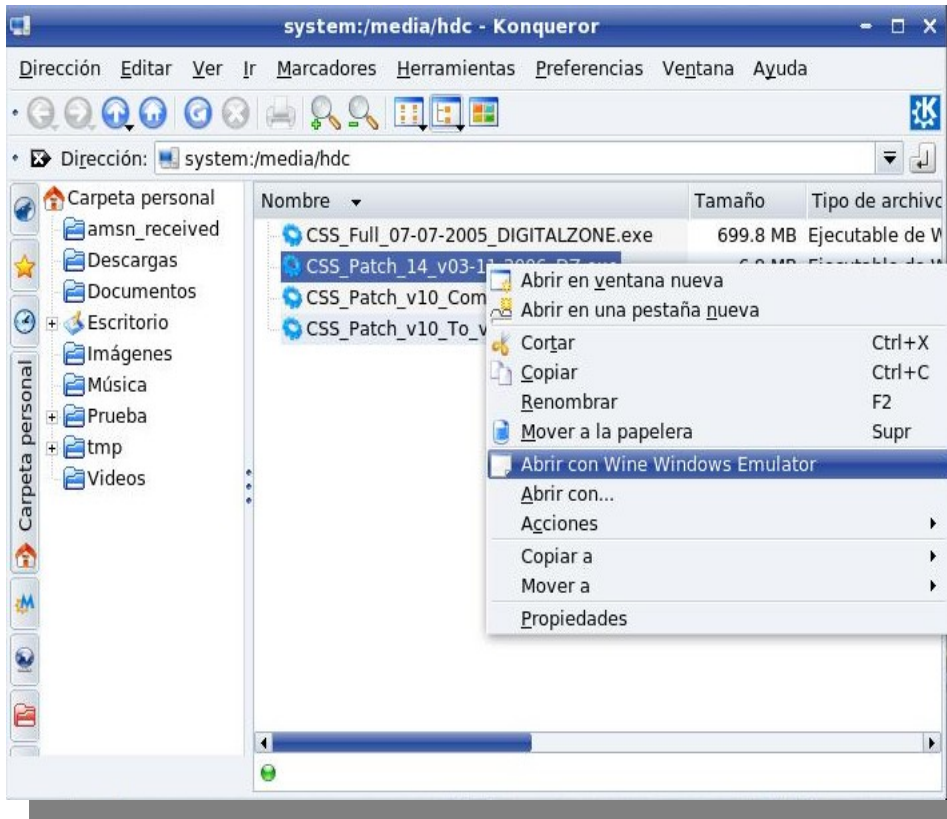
system:/media/hdc - Konqueror

Dirección Editar Ver Ir Marcadores Herramientas Preferencias Ventana Ayuda

Dirección: system:/media/hdc

Carpeta personal
amsn_received
Descargas
Documentos
Escritorio
Imágenes
Música
Prueba
tmp
Videos

Carpeta personal

| Nombre | Tamaño | Tipo de archivo |
|---|---|---|
| CSS_Full_07-07-2005_DIGITALZONE.exe | 699.8 MB | Ejecutable de W |
| CSS_Patch_14_v03-1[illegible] | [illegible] | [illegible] |
| CSS_Patch_v10_Com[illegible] | | |
| CSS_Patch_v10_To_v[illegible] | | |

Abrir en ventana nueva
Abrir en una pestaña nueva
Cortar Ctrl+X
Copiar Ctrl+C
Renombrar F2
Mover a la papelera Supr
Abrir con Wine Windows Emulator
Abrir con...
Acciones
Copiar a
Mover a
Propiedades